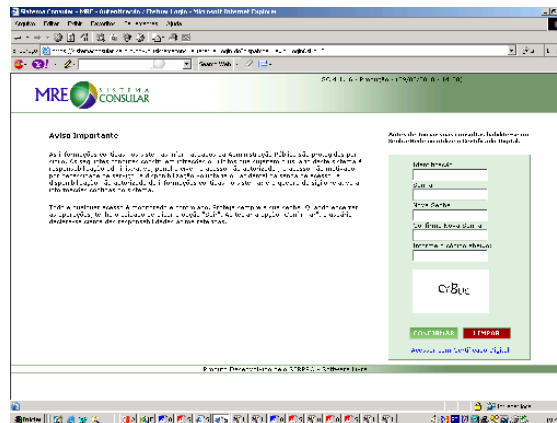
Sistema Consular - MRE - Autenticação - Debug Login - Microsoft Internet Explorer

Arquivo Editar Exibir Favoritos Ferramentas Ajuda

Endereço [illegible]

Search Web

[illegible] Produção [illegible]

MRE SISTEMA CONSULAR

Aviso Importante

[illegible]

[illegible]

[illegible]

Matrícula

Senha

Nova Senha

Confirmar Nova Senha

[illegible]

CrBuc

CONFIRMAR LIMPAR

Acessar com Certificado Digital

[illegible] SERPRO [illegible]

Internet

Iniciar